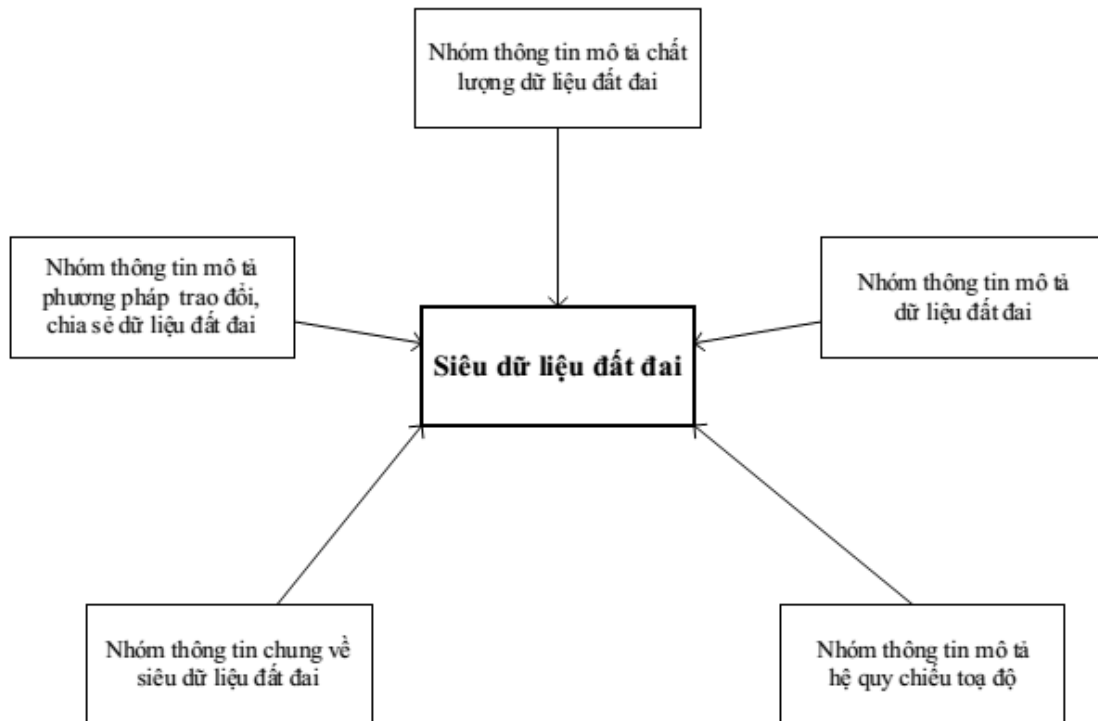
Nhóm thông tin mô tả chất lượng dữ liệu đất đai

Nhóm thông tin mô tả phương pháp trao đổi, chia sẻ dữ liệu đất đai

Siêu dữ liệu đất đai

Nhóm thông tin mô tả dữ liệu đất đai

Nhóm thông tin chung về siêu dữ liệu đất đai

Nhóm thông tin mô tả hệ quy chiếu toạ độ